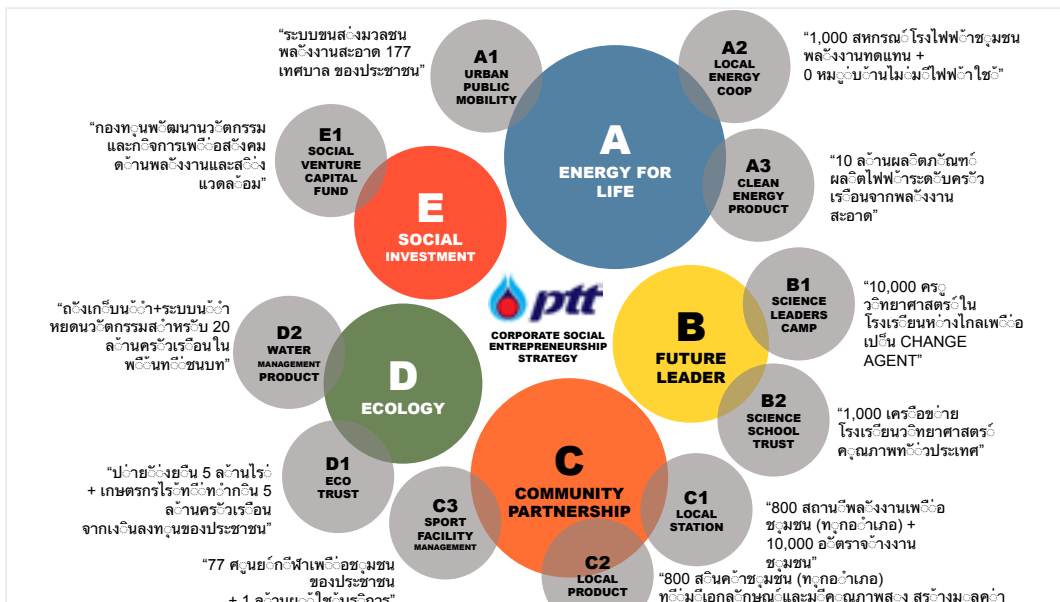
"ระบบขนส่งมวลชน พลังงานสะอาด 177 เทศบาล ของประชาชน"

A1
URBAN
PUBLIC
MOBILITY

A2
LOCAL
ENERGY
COOP

"1,000 สหกรณ์โรงไฟฟ้าชุมชน พลังงานทดแทน + 0 หมู่บ้านไม่มีไฟฟ้าใช้"

A
ENERGY FOR
LIFE

"กองทุนพัฒนานวัตกรรม และกิจการเพื่อสังคม ด้านพลังงานและสิ่งแวดล้อม"

E1
SOCIAL
VENTURE
CAPITAL
FUND

A3
CLEAN
ENERGY
PRODUCT

"10 ล้านผลิตภัณฑ์ ผลิตไฟฟ้าระดับครัวเรือนจากพลังงานสะอาด"

E
SOCIAL
INVESTMENT

ptt
CORPORATE SOCIAL
ENTREPRENEURSHIP
STRATEGY

B1
SCIENCE
LEADERS
CAMP

"10,000 ครู วิทยาศาสตร์ใน โรงเรียนห่างไกลเพื่อ เป็น CHANGE AGENT"

"ถังเก็บน้ำ+ระบบน้ำ หยดนวัตกรรมสำหรับ 20 ล้านครัวเรือนใน พื้นที่ชนบท"

D2
WATER
MANAGEMENT
PRODUCT

D
ECOLOGY

B
FUTURE
LEADER

B2
SCIENCE
SCHOOL
TRUST

"1,000 เครือข่าย โรงเรียนวิทยาศาสตร์ คุณภาพทั่วประเทศ"

"ป่ายั่งยืน 5 ล้านไร่ + เกษตรกรไร้ที่ทำกิน 5 ล้านครัวเรือน จากเงินลงทุนของประชาชน"

D1
ECO
TRUST

C
COMMUNITY
PARTNERSHIP

C3
SPORT
FACILITY
MANAGEMENT

C1
LOCAL
STATION

"800 สถานีพลังงานเพื่อ ชุมชน (ทุกอำเภอ) + 10,000 อัตราจ้างงาน ชุมชน"

C2
LOCAL
PRODUCT

"77 ศูนย์กีฬาเพื่อชุมชน ของประชาชน + 1 ล้านผู้ใช้บริการ"

"800 สินค้าชุมชน (ทุกอำเภอ) ที่มีเอกลักษณ์และมีคุณภาพสูง สร้างมูลค่า